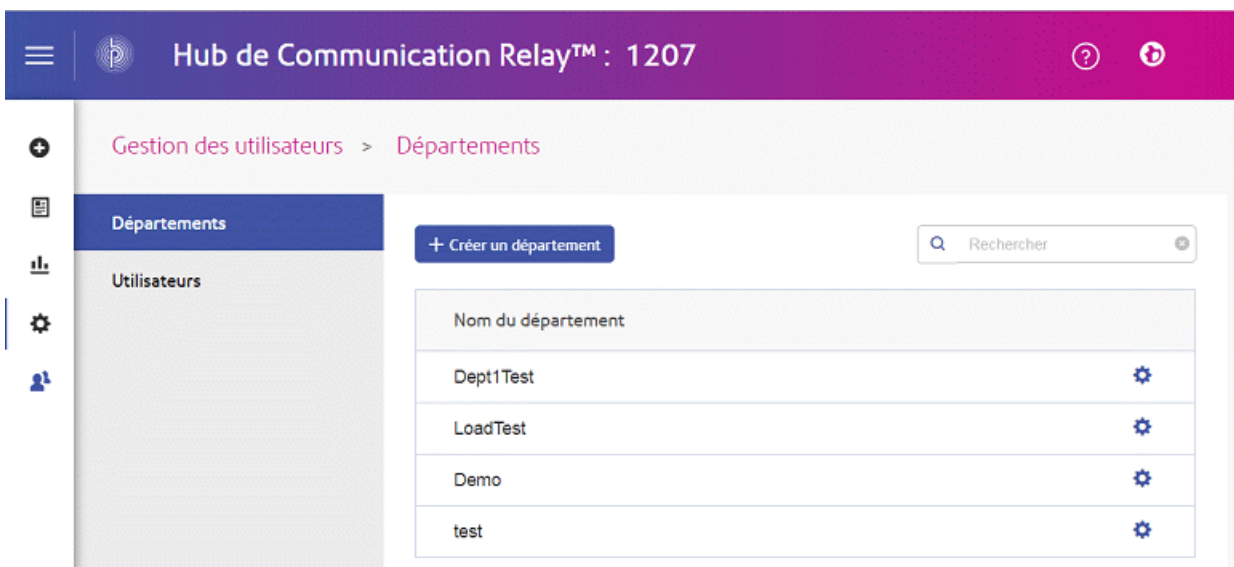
Hub de Communication Relay™ : 1207

Gestion des utilisateurs > Départements

Départements

Utilisateurs

+ Créer un département

Rechercher

| Nom du département |
|---|
| Dept1Test |
| LoadTest |
| Demo |
| test |